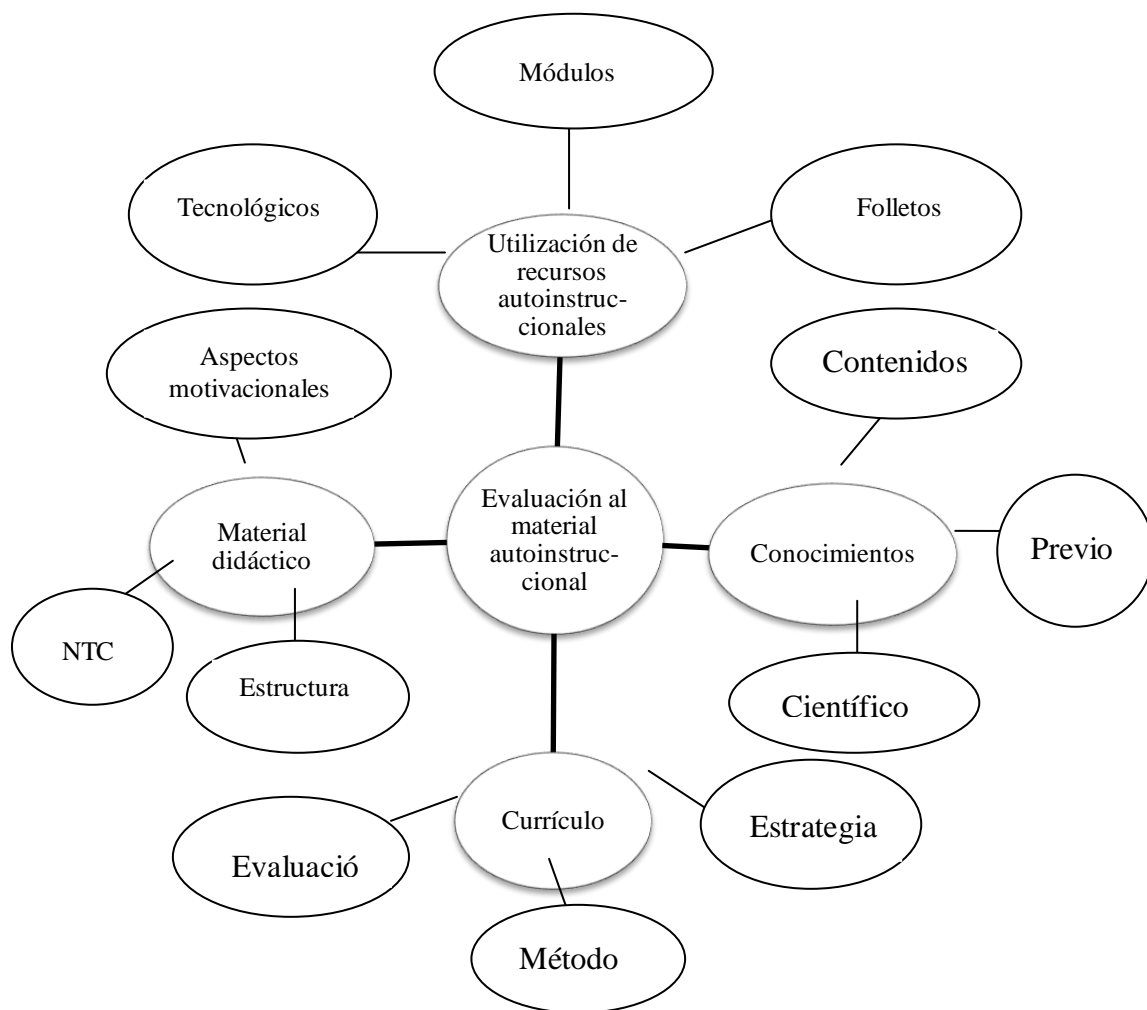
Módulos

Tecnológicos

Folletos

Utilización de recursos autoinstruccionales

Aspectos motivacionales

Contenidos

Evaluación al material autoinstruccional

Material didáctico

Conocimientos

Previo

NTC

Estructura

Científico

Currículo

Estrategia

Evaluació

Método